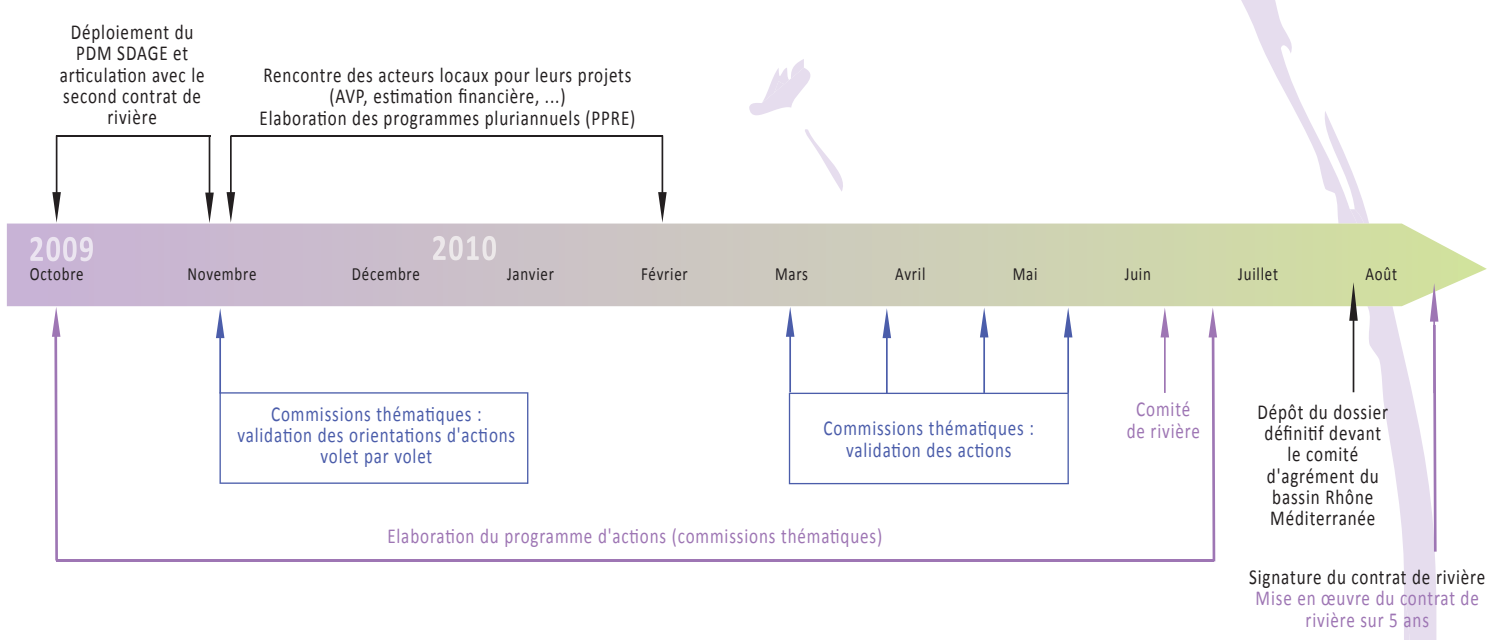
Déploiement du PDM SDAGE et articulation avec le second contrat de rivière

Rencontre des acteurs locaux pour leurs projets (AVP, estimation financière, ...)
Elaboration des programmes pluriannuels (PPRE)

2009
Octobre

Novembre

Décembre

2010
Janvier

Février

Mars

Avril

Mai

Juin

Juillet

Août

Commissions thématiques : validation des orientations d'actions volet par volet

Commissions thématiques : validation des actions

Comité de rivière

Dépôt du dossier définitif devant le comité d'agrément du bassin Rhône Méditerranée

Elaboration du programme d'actions (commissions thématiques)

Signature du contrat de rivière
Mise en œuvre du contrat de rivière sur 5 ans